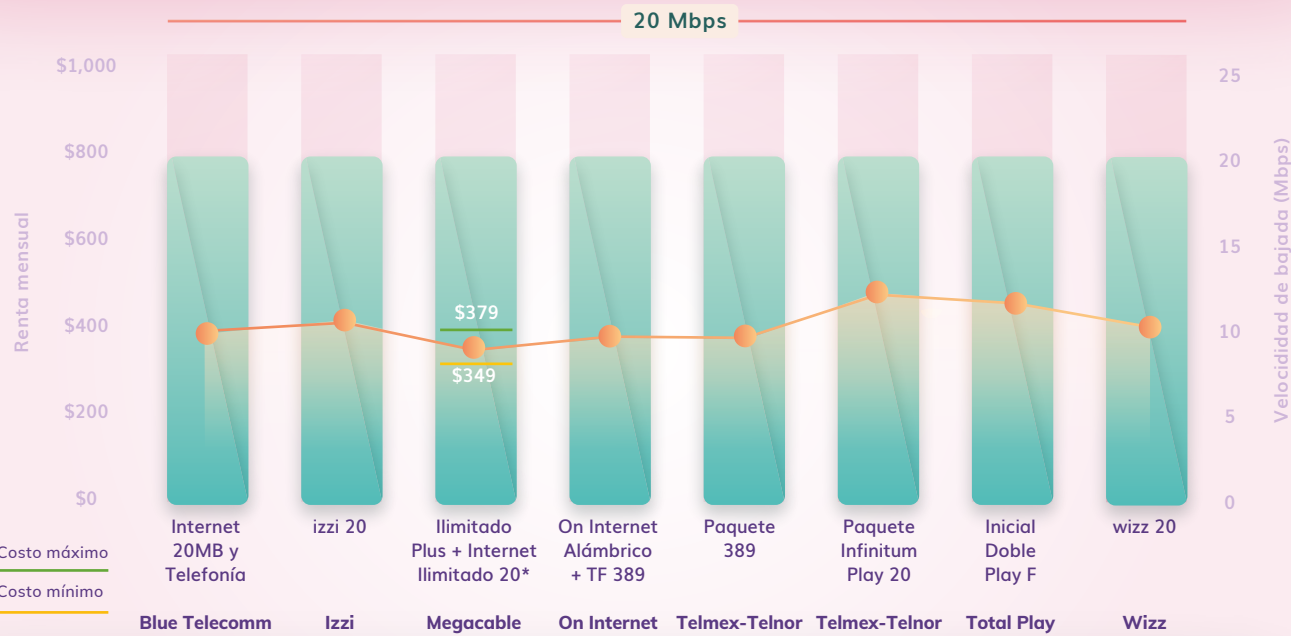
20 Mbps

Renta mensual

$1,000
$800
$600
$400
$200
$0

Velocidad de bajada (Mbps)

25
20
15
10
5
0

$379
$349

Internet 20MB y Telefonía
Blue Telecomm

izzi 20
Izzi

Ilimitado Plus + Internet Ilimitado 20*
Megacable

On Internet Alámbrico + TF 389
On Internet

Paquete 389
Telmex-Telnor

Paquete Infinitum Play 20
Telmex-Telnor

Inicial Doble Play F
Total Play

wizz 20
Wizz

Costo máximo
Costo mínimo